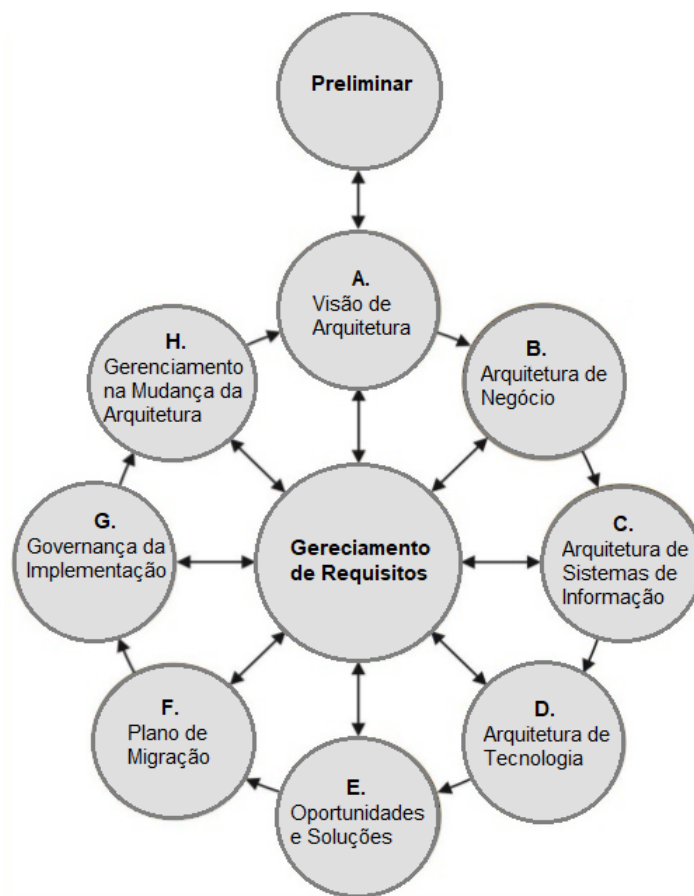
Preliminar

A.
Visão de Arquitetura

B.
Arquitetura de Negócio

C.
Arquitetura de Sistemas de Informação

D.
Arquitetura de Tecnologia

E.
Oportunidades e Soluções

F.
Plano de Migração

G.
Governança da Implementação

H.
Gerenciamento na Mudança da Arquitetura

Gereciamento de Requisitos